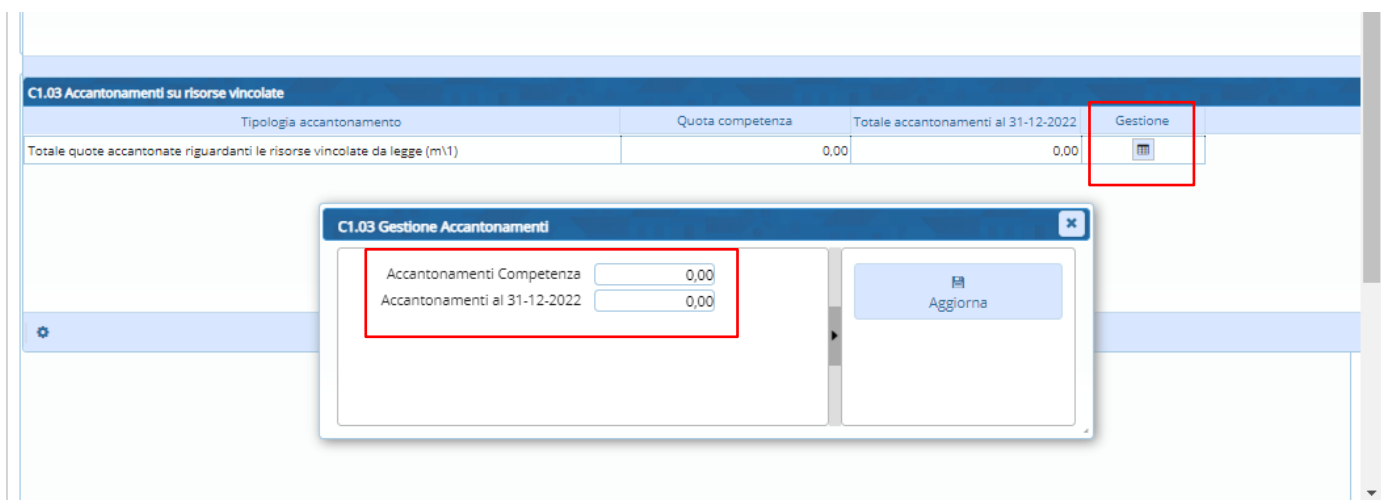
C1.03 Accantonamenti su risorse vincolate

| Tipologia accantonamento | Quota competenza | Totale accantonamenti al 31-12-2022 | Gestione |
|---|---|---|---|
| Totale quote accantonate riguardanti le risorse vincolate da legge (m\1) | 0,00 | 0,00 | |

C1.03 Gestione Accantonamenti

Accantonamenti Competenza 0,00
Accantonamenti al 31-12-2022 0,00

Aggiorna